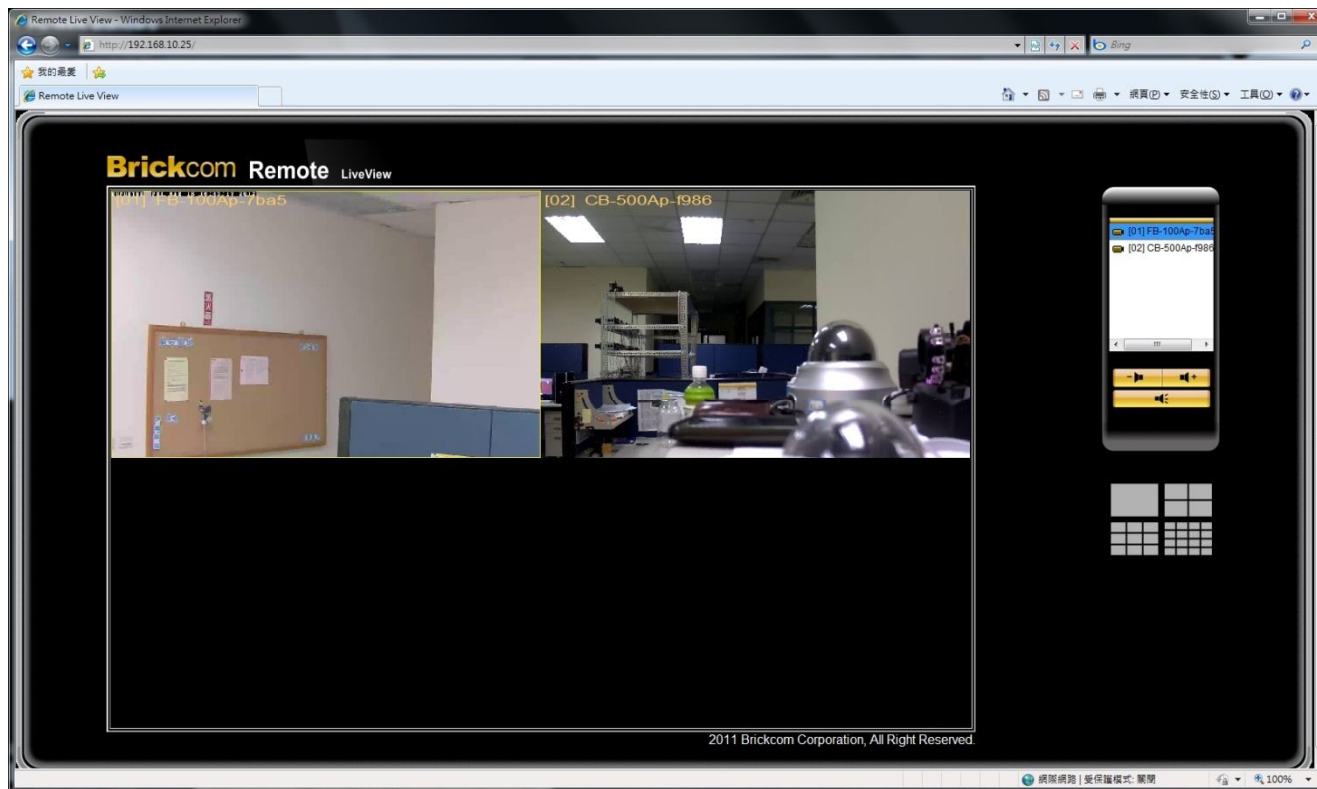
Remote Live View - Windows Internet Explorer

http://192.168.10.25/

Bing

我的最愛

Remote Live View

網頁(P) ▾ 安全性(S) ▾ 工具(O) ▾

Brickcom Remote LiveView

[01] FB-100Ap-7ba5

[02] CB-500Ap-f986

[01] FB-100Ap-7ba5
[02] CB-500Ap-f986

2011 Brickcom Corporation, All Right Reserved.

網際網路 | 受保護模式: 關閉

100%